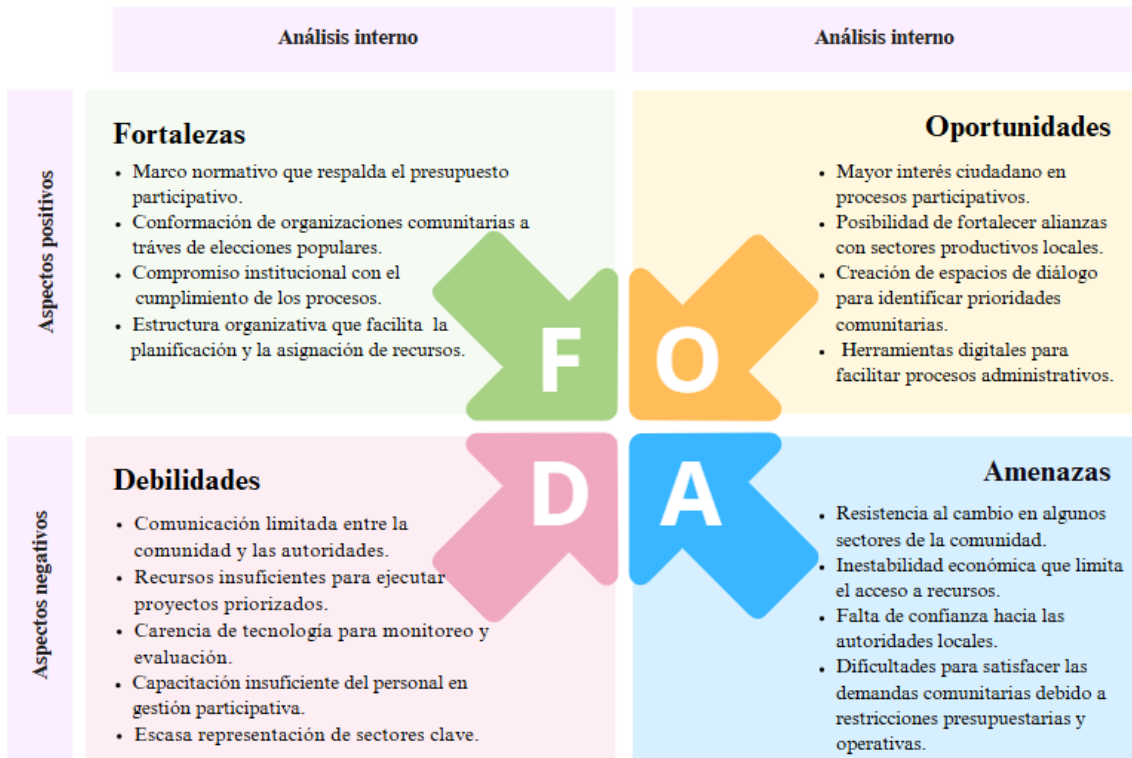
| Análisis interno | Análisis interno |
|---|---|

Aspectos positivos

Fortalezas

- Marco normativo que respalda el presupuesto participativo.
- Conformación de organizaciones comunitarias a tráves de elecciones populares.
- Compromiso institucional con el cumplimiento de los procesos.
- Estructura organizativa que facilita la planificación y la asignación de recursos.

Oportunidades

- Mayor interés ciudadano en procesos participativos.
- Posibilidad de fortalecer alianzas con sectores productivos locales.
- Creación de espacios de diálogo para identificar prioridades comunitarias.
- Herramientas digitales para facilitar procesos administrativos.

F O D A

Aspectos negativos

Debilidades

- Comunicación limitada entre la comunidad y las autoridades.
- Recursos insuficientes para ejecutar proyectos priorizados.
- Carencia de tecnología para monitoreo y evaluación.
- Capacitación insuficiente del personal en gestión participativa.
- Escasa representación de sectores clave.

Amenazas

- Resistencia al cambio en algunos sectores de la comunidad.
- Inestabilidad económica que limita el acceso a recursos.
- Falta de confianza hacia las autoridades locales.
- Dificultades para satisfacer las demandas comunitarias debido a restricciones presupuestarias y operativas.